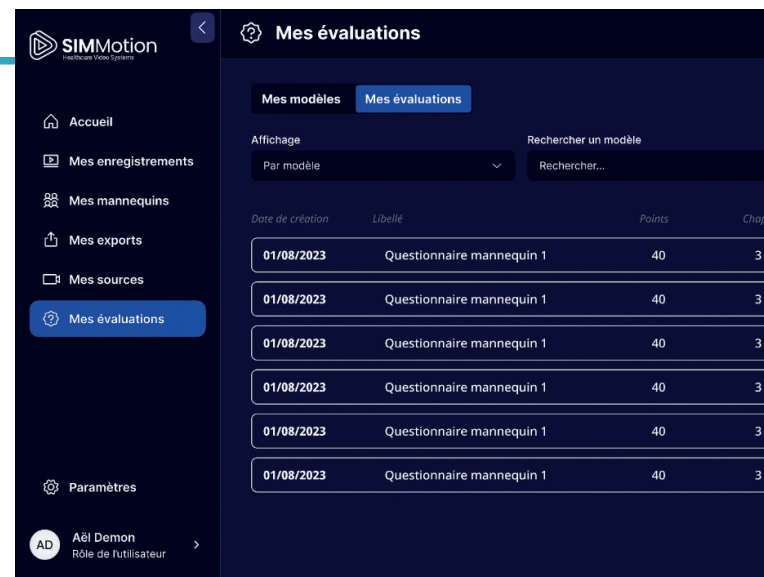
SIMMotion
Healthcare Video Systems

Accueil
Mes enregistrements
Mes mannequins
Mes exports
Mes sources
Mes évaluations

Paramètres

AD Aël Demon
Rôle de l'utilisateur

Mes évaluations

Mes modèles Mes évaluations

Affichage
Par modèle

Rechercher un modèle
Rechercher...

| Date de création | Libellé | Points | Chap |
|---|---|---|---|
| 01/08/2023 | Questionnaire mannequin 1 | 40 | 3 |
| 01/08/2023 | Questionnaire mannequin 1 | 40 | 3 |
| 01/08/2023 | Questionnaire mannequin 1 | 40 | 3 |
| 01/08/2023 | Questionnaire mannequin 1 | 40 | 3 |
| 01/08/2023 | Questionnaire mannequin 1 | 40 | 3 |
| 01/08/2023 | Questionnaire mannequin 1 | 40 | 3 |